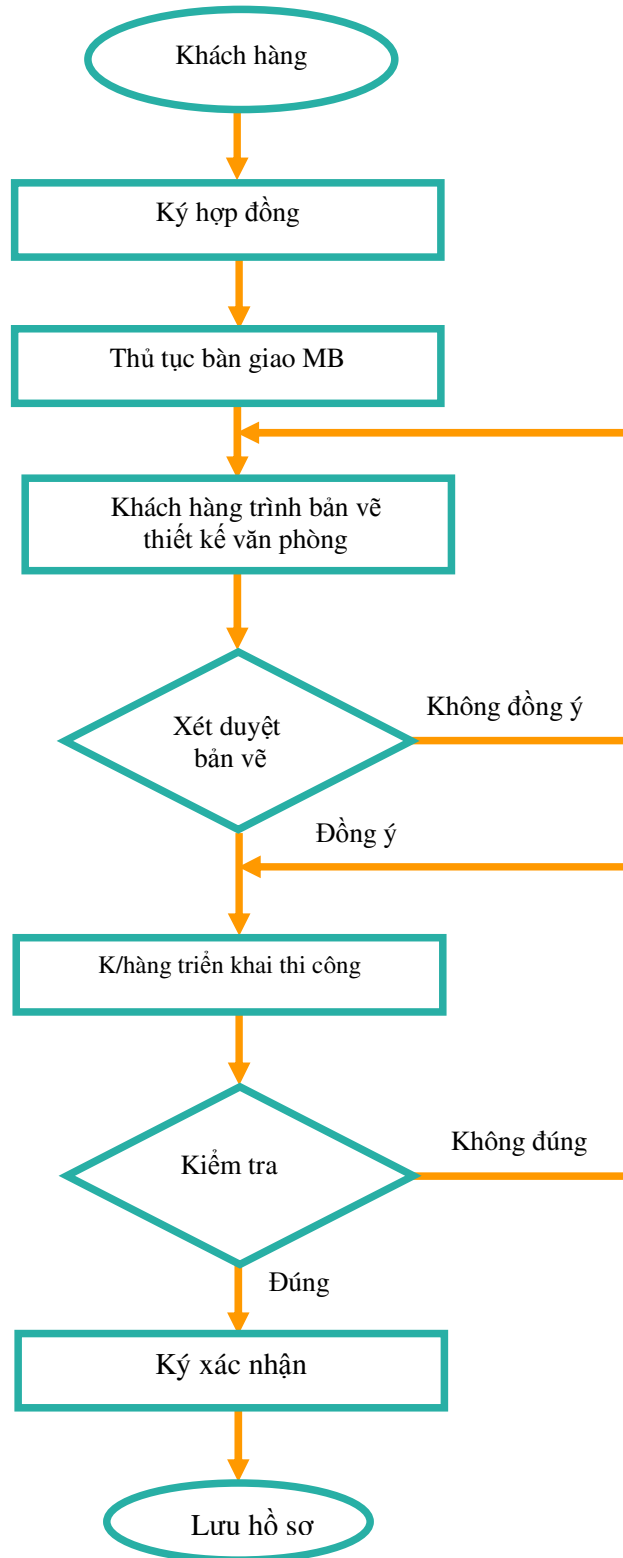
Khách hàng

Ký hợp đồng

Thủ tục bàn giao MB

Khách hàng trình bản vẽ thiết kế văn phòng

Xét duyệt bản vẽ

Không đồng ý

Đồng ý

K/hàng triển khai thi công

Kiểm tra

Không đúng

Đúng

Ký xác nhận

Lưu hồ sơ